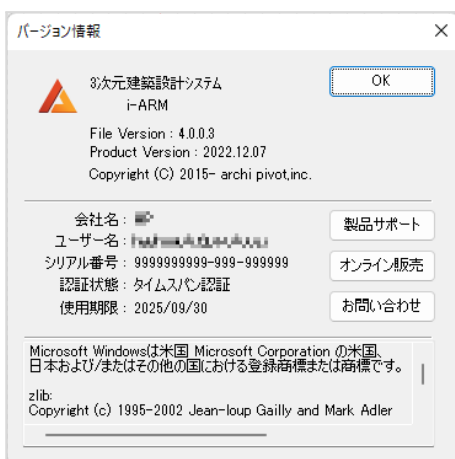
バージョン情報

3次元建築設計システム
i-ARM

OK

File Version : 4.0.0.3
Product Version : 2022.12.07
Copyright (C) 2015- archi pivot,inc.

会社名 : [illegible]
ユーザー名 : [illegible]
シリアル番号 : 9999999999-999-999999
認証状態 : タイムスパン認証
使用期限 : 2025/09/30

製品サポート
オンライン販売
お問い合わせ

Microsoft Windowsは米国 Microsoft Corporation の米国、日本および/またはその他の国における登録商標または商標です。

zlib:
Copyright (c) 1995-2002 Jean-loup Gailly and Mark Adler